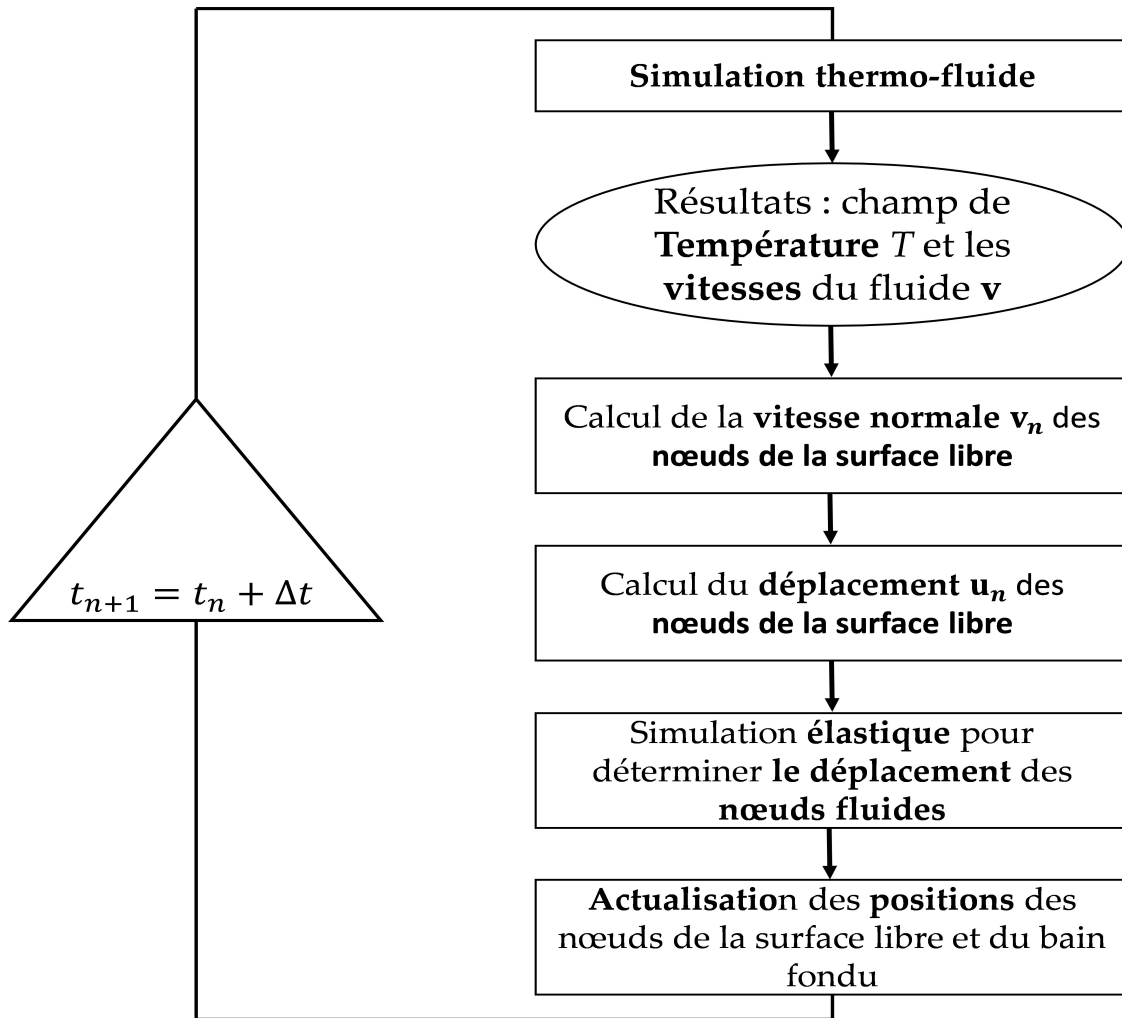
Simulation thermo-fluide

Résultats : champ de Température $T$ et les vitesses du fluide $\mathbf{v}$

Calcul de la vitesse normale $\mathbf{v}_n$ des nœuds de la surface libre

Calcul du déplacement $\mathbf{u}_n$ des nœuds de la surface libre

Simulation élastique pour déterminer le déplacement des nœuds fluides

Actualisation des positions des nœuds de la surface libre et du bain fondu

$t_{n+1} = t_n + \Delta t$